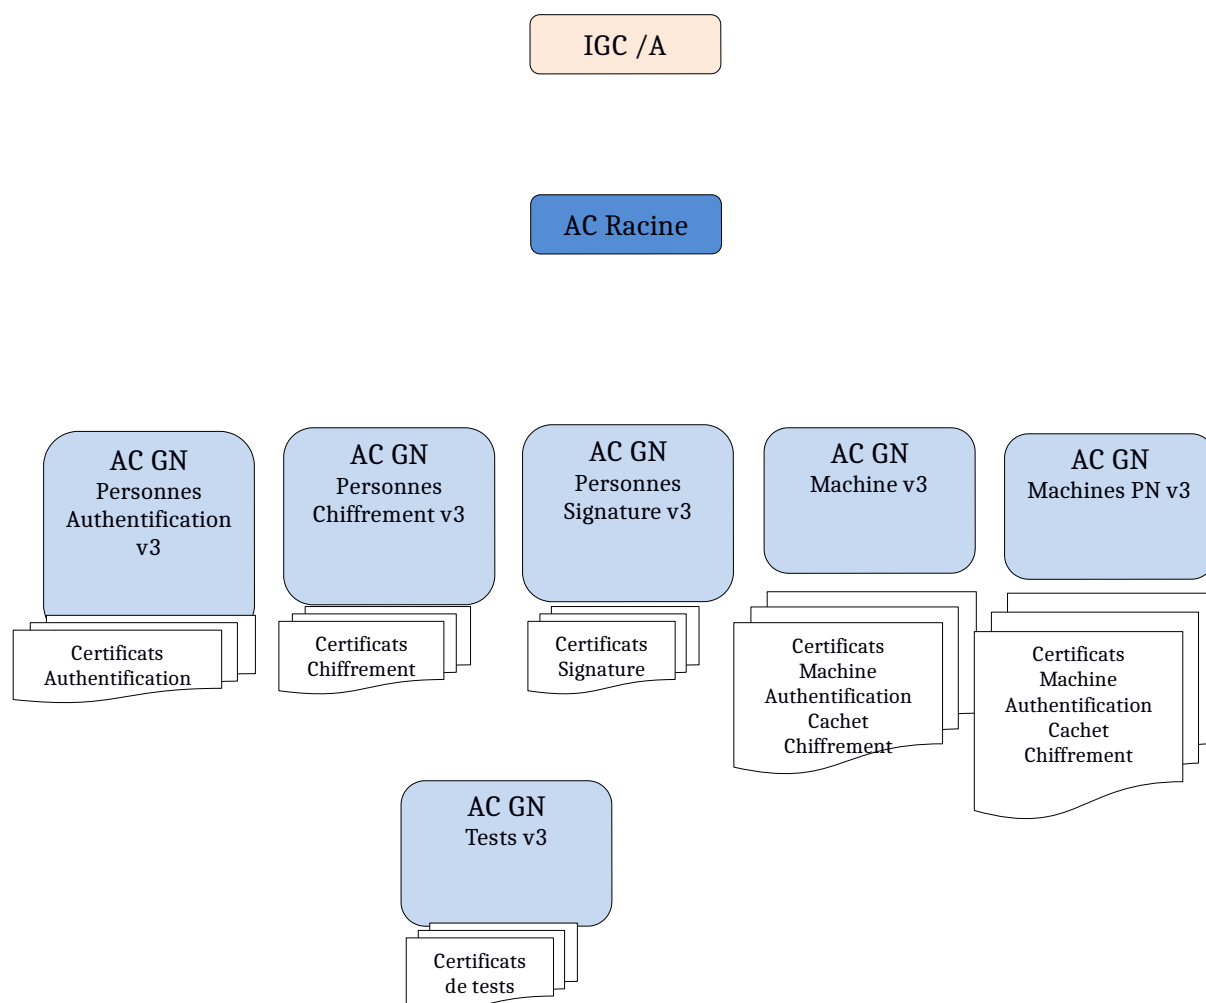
IGC /A

AC Racine

AC GN
Personnes
Authentification
v3

Certificats
Authentification

AC GN
Personnes
Chiffrement v3

Certificats
Chiffrement

AC GN
Personnes
Signature v3

Certificats
Signature

AC GN
Machine v3

Certificats
Machine
Authentification
Cachet
Chiffrement

AC GN
Machines PN v3

Certificats
Machine
Authentification
Cachet
Chiffrement

AC GN
Tests v3

Certificats
de tests